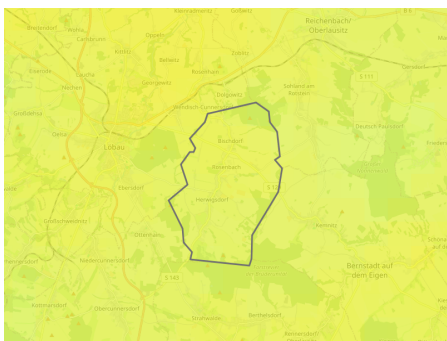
Reichenbach/
Oberlausitz

Löbau

Bernstadt auf
dem Eigen

Dürrhennersdorf

Herwigsdorf

Rosenbach

Bischdorf

Ebersdorf

Kittlitz

Oppeln

Großschweidnitz

Niedercunnersdorf

Obercunnersdorf

Kemnitz

Berthelsdorf

Dolgowitz

Sohland am Rotstein

Deutsch-Paulsdorf

Schönau

S 111

S 148

S 148

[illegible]